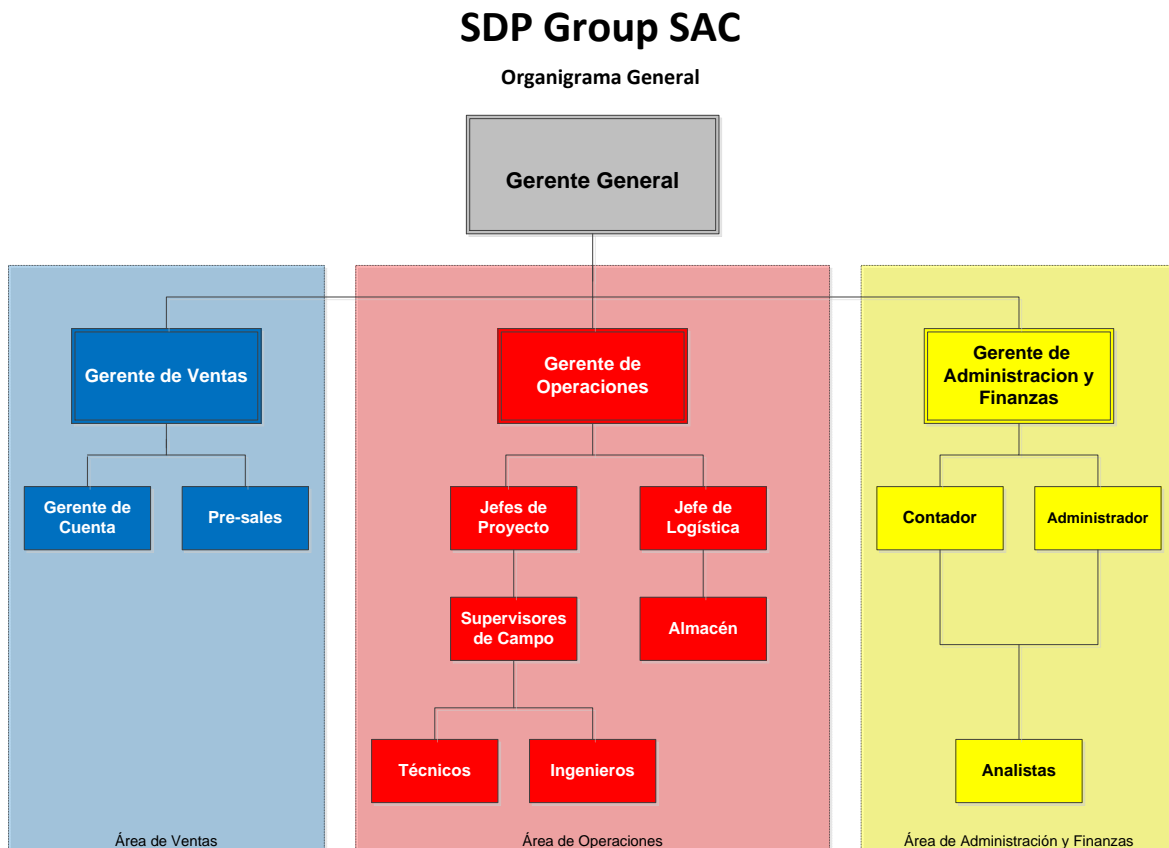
SDP Group SAC

Organigrama General

Gerente General

Gerente de Ventas

Gerente de Cuenta

Pre-sales

Área de Ventas

Gerente de Operaciones

Jefes de Proyecto

Jefe de Logística

Supervisores de Campo

Almacén

Técnicos

Ingenieros

Área de Operaciones

Gerente de Administracion y Finanzas

Contador

Administrador

Analistas

Área de Administración y Finanzas